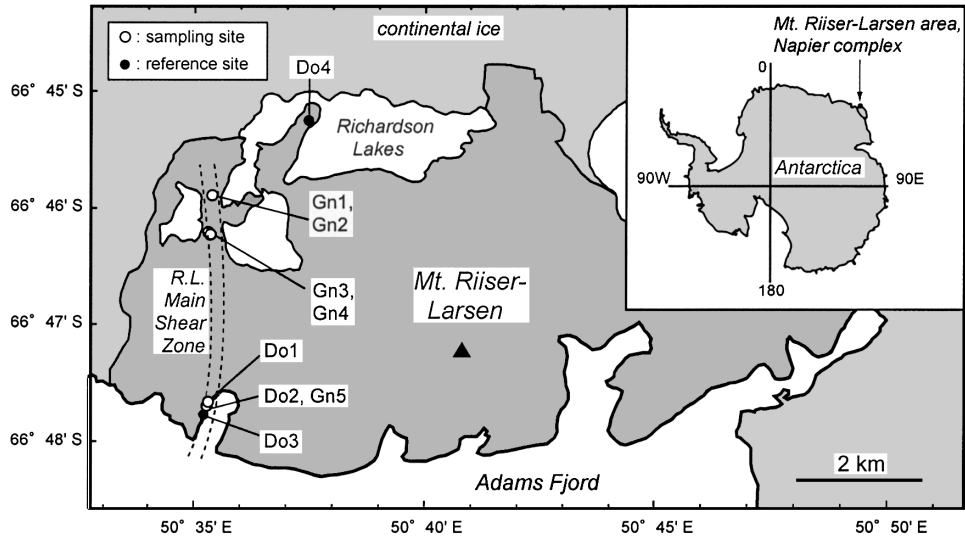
○ : sampling site
● : reference site

continental ice

Mt. Riiser-Larsen area, Napier complex

0

90W

Antarctica

90E

180

66° 45' S

66° 46' S

66° 47' S

66° 48' S

Do4

Richardson Lakes

Gn1, Gn2

Gn3, Gn4

R.L. Main Shear Zone

Mt. Riiser-Larsen

Do1

Do2, Gn5

Do3

Adams Fjord

2 km

50° 35' E

50° 40' E

50° 45' E

50° 50' E